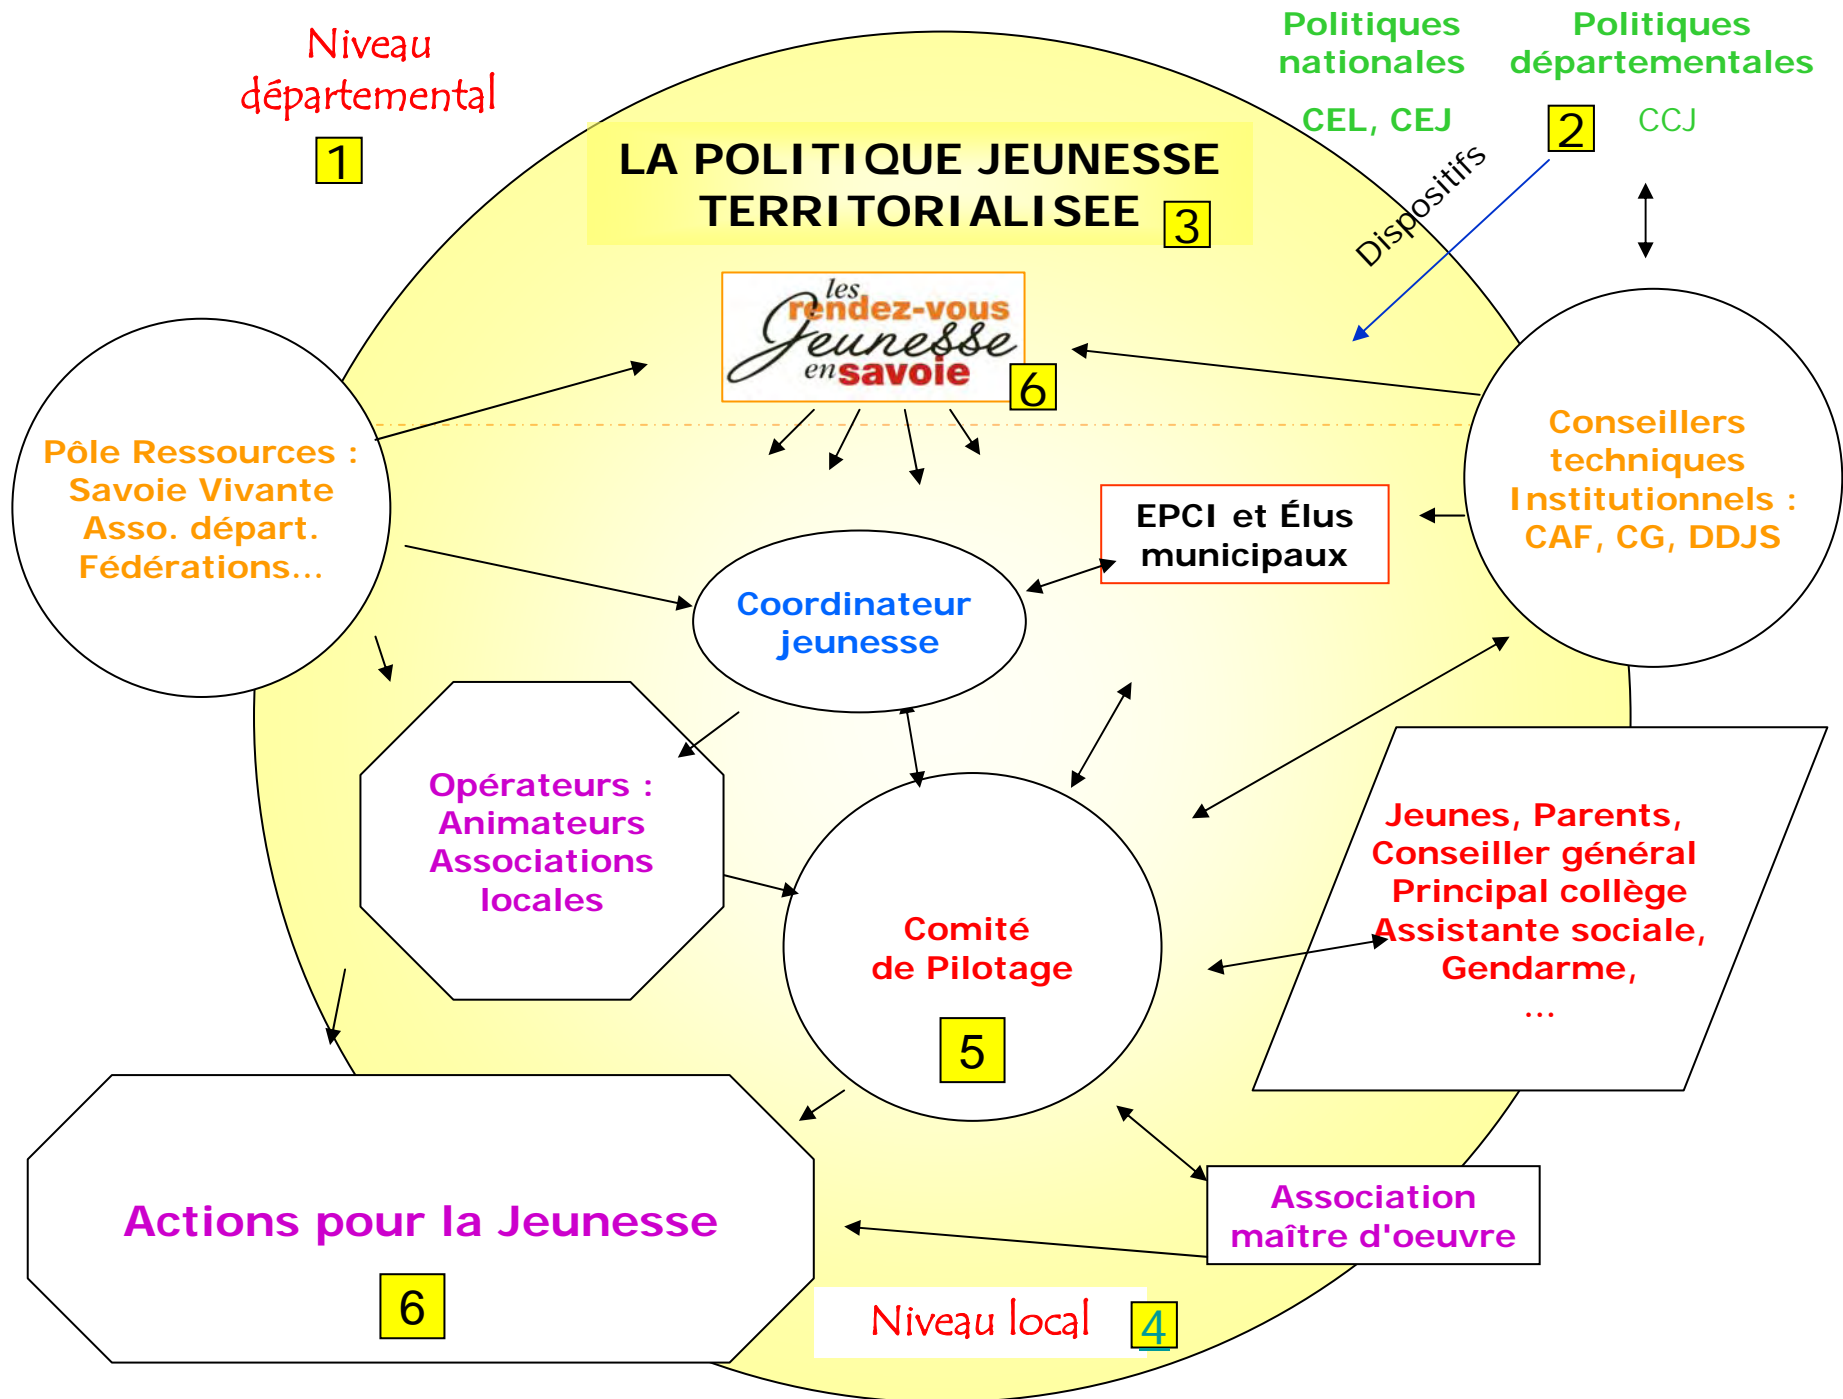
Niveau départemental

1

Politiques nationales

CEL, CEJ

Politiques départementales

2

CCJ

Dispositifs

LA POLITIQUE JEUNESSE TERRITORIALISEE 3

les rendez-vous Jeunesse en savoie 6

Pôle Ressources : Savoie Vivante Asso. départ. Fédérations…

Conseillers techniques Institutionnels : CAF, CG, DDJS

EPCI et Élus municipaux

Coordinateur jeunesse

Opérateurs : Animateurs Associations locales

Comité de Pilotage

5

Jeunes, Parents, Conseiller général Principal collège Assistante sociale, Gendarme, …

Actions pour la Jeunesse

6

Association maître d'oeuvre

Niveau local 4